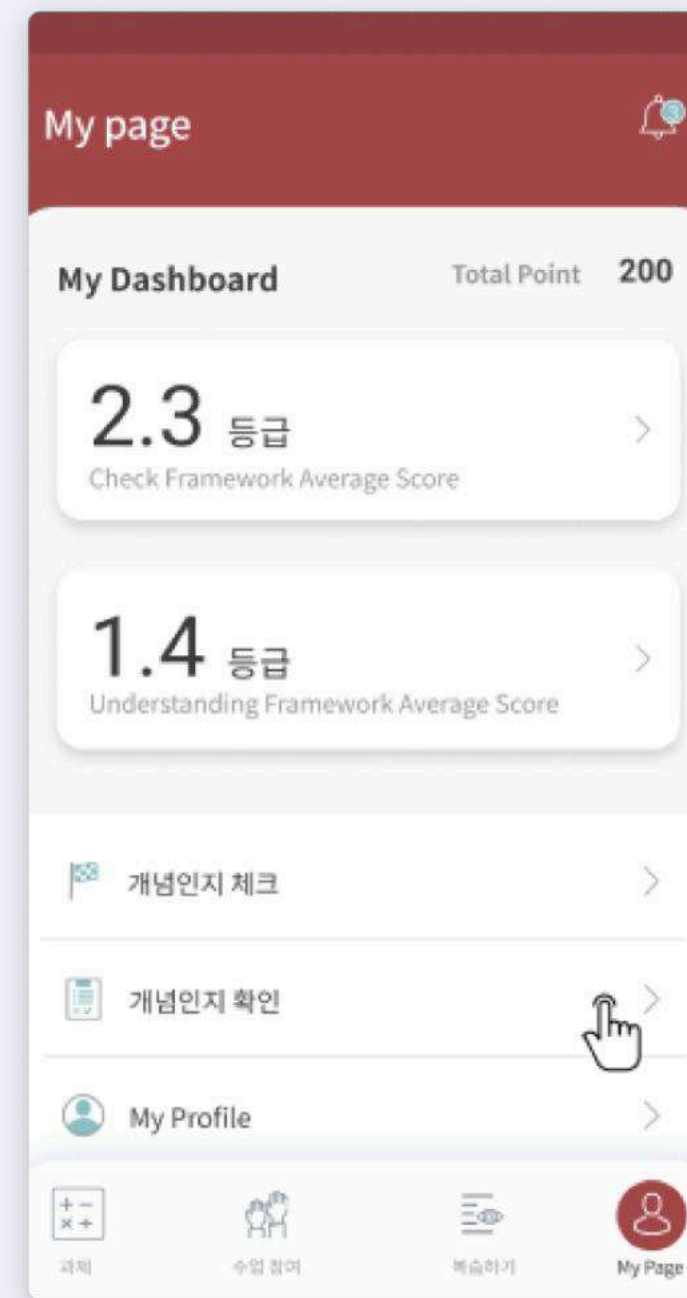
My page

My Dashboard

Total Point 200

2.3 등급

Check Framework Average Score

1.4 등급

Understanding Framework Average Score

개념인지 체크

개념인지 확인

My Profile

과제

수업 참여

복습하기

My Page